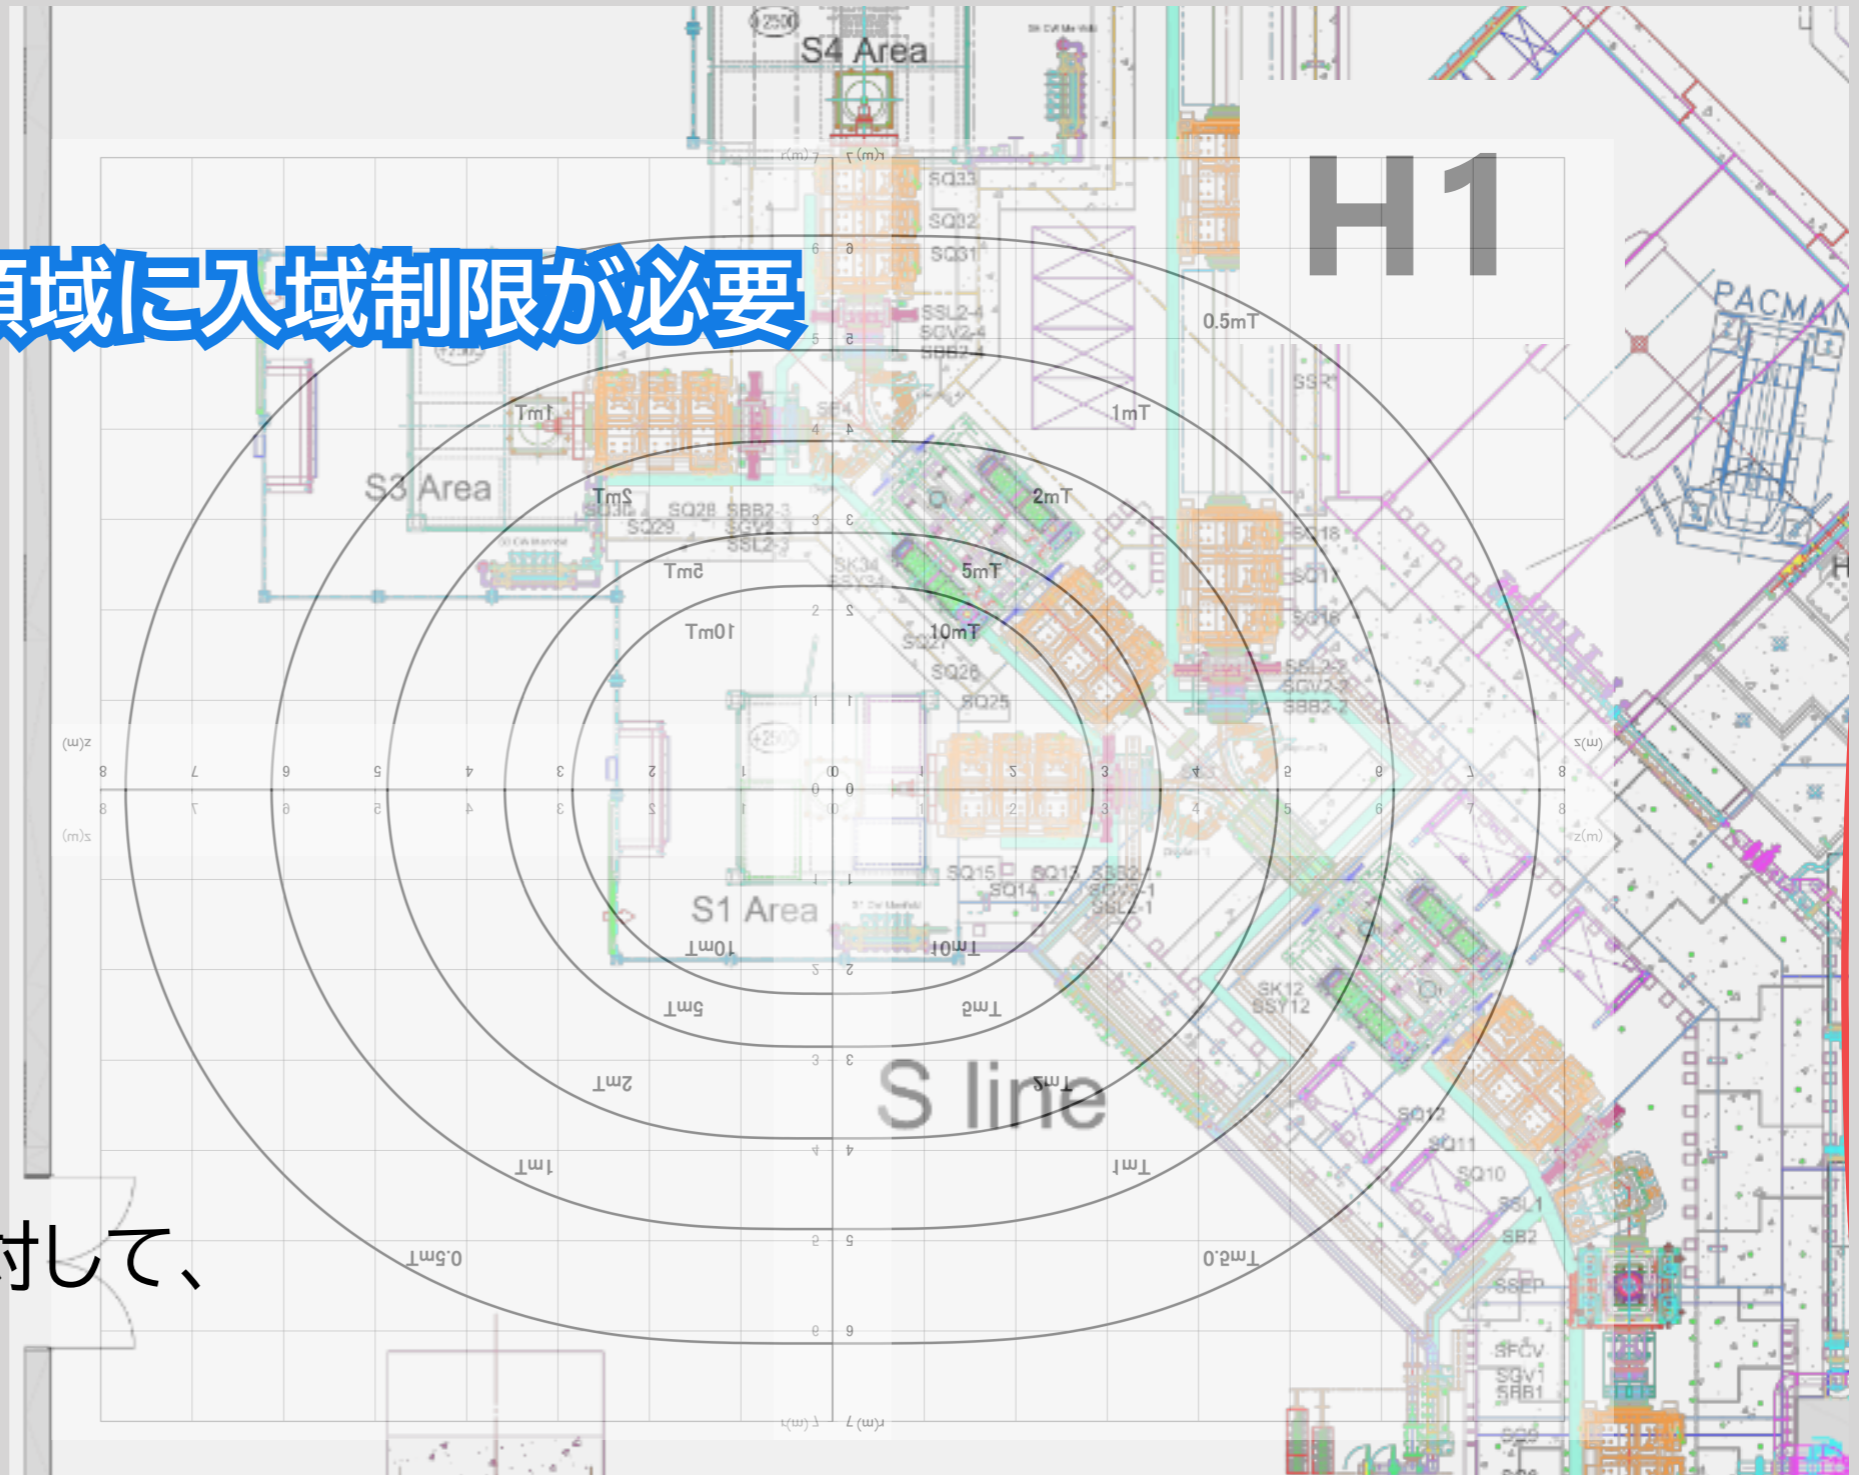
S4 Area

H1

領域に入域制限が必要

PACMAN

SQ33
SQ32
SQ31
SSL2-4
SGV2-4
SBB2-4

0.5mT
1mT
2mT
5mT
10mT

S3 Area

SQ28 SBB2-3
SQ29 SGV2-3
SSL2-3

SK34
SSY34
SQ27
SQ26
SQ25

SSR
SQ18
SQ17
SQ16
SSL2-2
SGV2-2
SBB2-2

z(m)

8 7 6 5 4 3 2 1 0 1 2 3 4 5 6 7 8

S1 Area

SQ15 SQ13 SBB2-1
SQ14 SGV2-1
SSL2-1

SK12
SSY12

S line

SQ12
SQ11
SQ10
SSL1
SB2
SSEP
SFCV
SGV1
SBB1

対して、